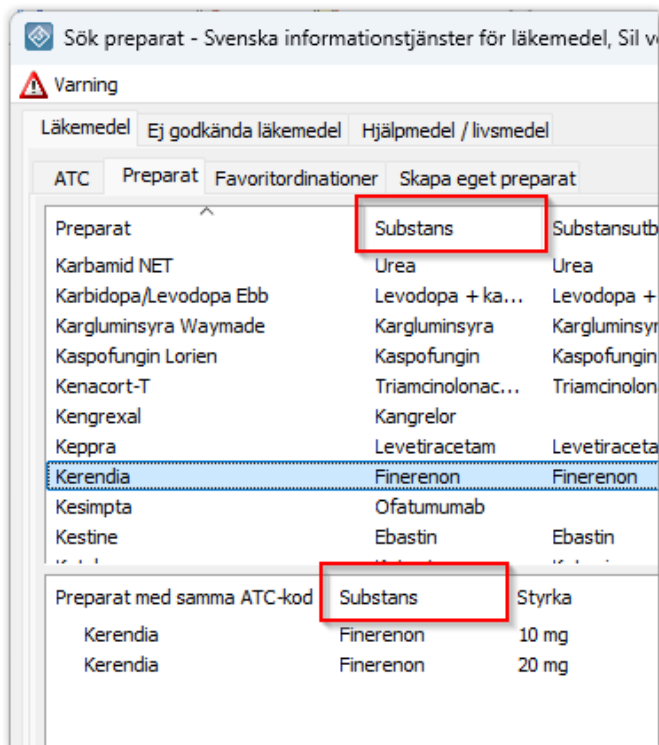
Sök preparat - Svenska informationstjänster för läkemedel, Sil v

Varning

Läkemedel | Ej godkända läkemedel | Hjälpmedel / livsmedel

ATC | Preparat | Favoritordinationer | Skapa eget preparat

| Preparat | Substans | Substansutb |
|---|---|---|
| Karbamid NET | Urea | Urea |
| Karbidopa/Levodopa Ebb | Levodopa + ka... | Levodopa + |
| Kargluminsyra Waymade | Kargluminsyra | Kargluminsyr |
| Kaspofungin Lorien | Kaspofungin | Kaspofungin |
| Kenacort-T | Triamcinolonac... | Triamcinolon |
| Kengrexal | Kangrelor | |
| Keppra | Levetiracetam | Levetiraceta |
| Kerendia | Finerenon | Finerenon |
| Kesimpta | Ofatumumab | |
| Kestine | Ebastin | Ebastin |
| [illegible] | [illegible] | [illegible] |

| Preparat med samma ATC-kod | Substans | Styrka |
|---|---|---|
| Kerendia | Finerenon | 10 mg |
| Kerendia | Finerenon | 20 mg |